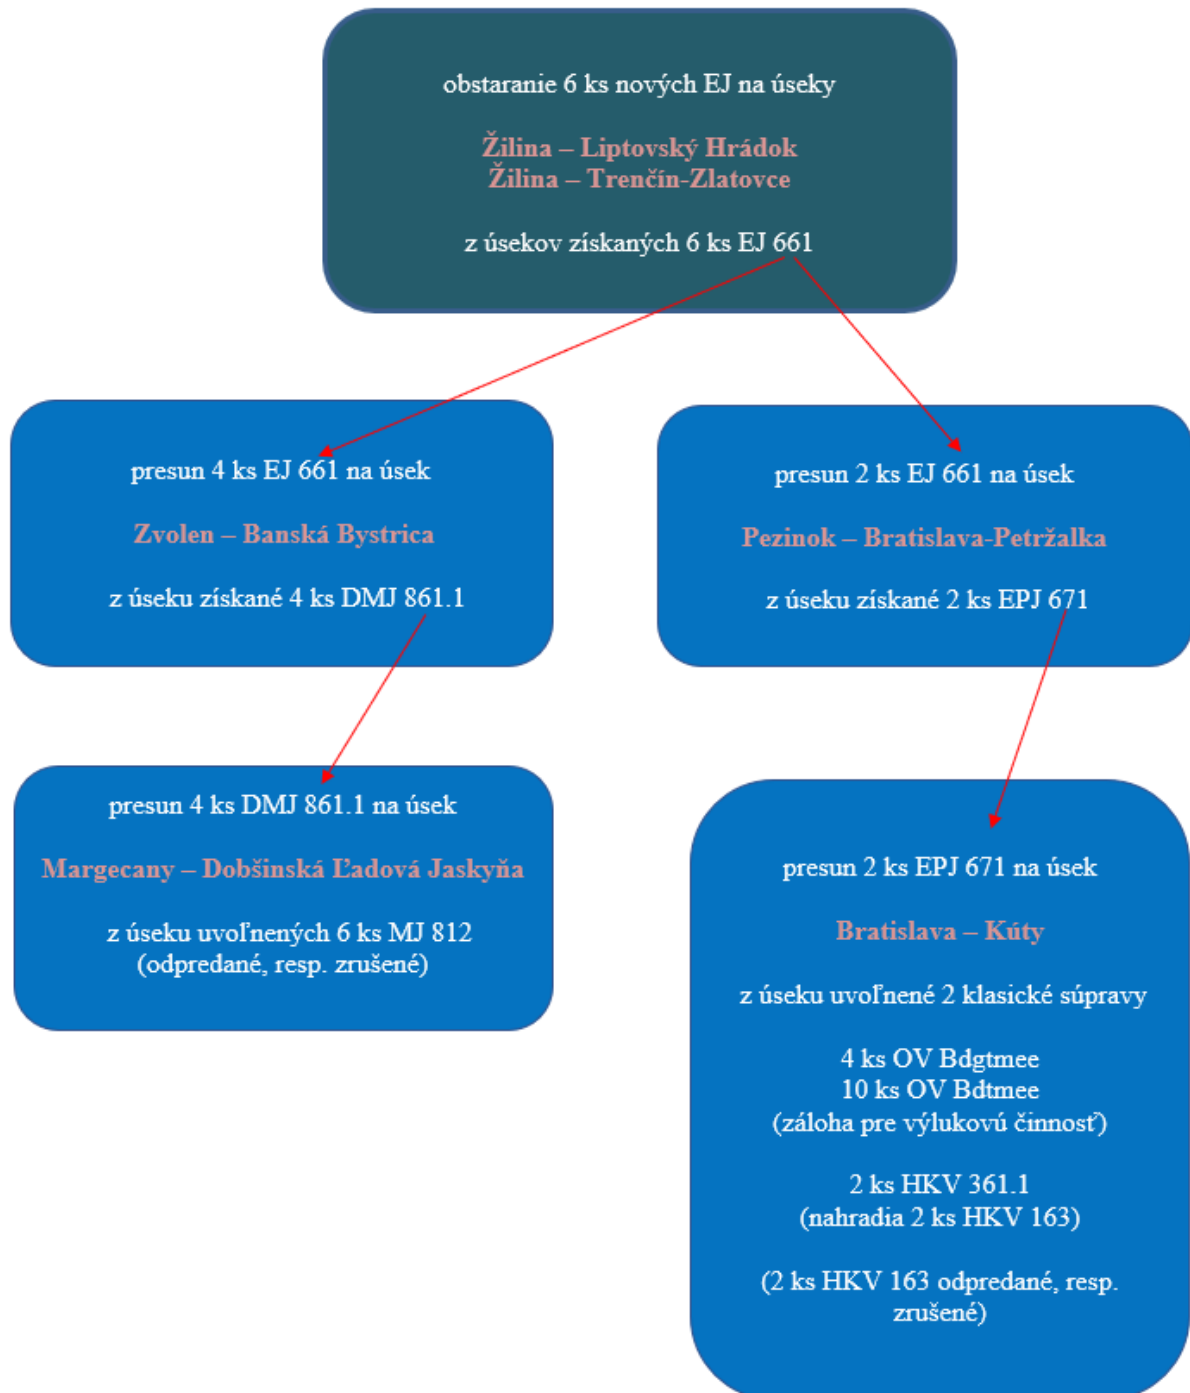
obstaranie 6 ks nových EJ na úseky

Žilina – Liptovský Hrádok
Žilina – Trenčín-Zlatovce

z úsekov získaných 6 ks EJ 661

presun 4 ks EJ 661 na úsek

Zvolen – Banská Bystrica

z úseku získané 4 ks DMJ 861.1

presun 2 ks EJ 661 na úsek

Pezinok – Bratislava-Petržalka

z úseku získané 2 ks EPJ 671

presun 4 ks DMJ 861.1 na úsek

Margecany – Dobšinská Ľadová Jaskyňa

z úseku uvoľnených 6 ks MJ 812
(odpredané, resp. zrušené)

presun 2 ks EPJ 671 na úsek

Bratislava – Kúty

z úseku uvoľnené 2 klasické súpravy

4 ks OV Bdgtmee
10 ks OV Bdtmee
(záloha pre výlukovú činnosť)

2 ks HKV 361.1
(nahradia 2 ks HKV 163)

(2 ks HKV 163 odpredané, resp. zrušené)